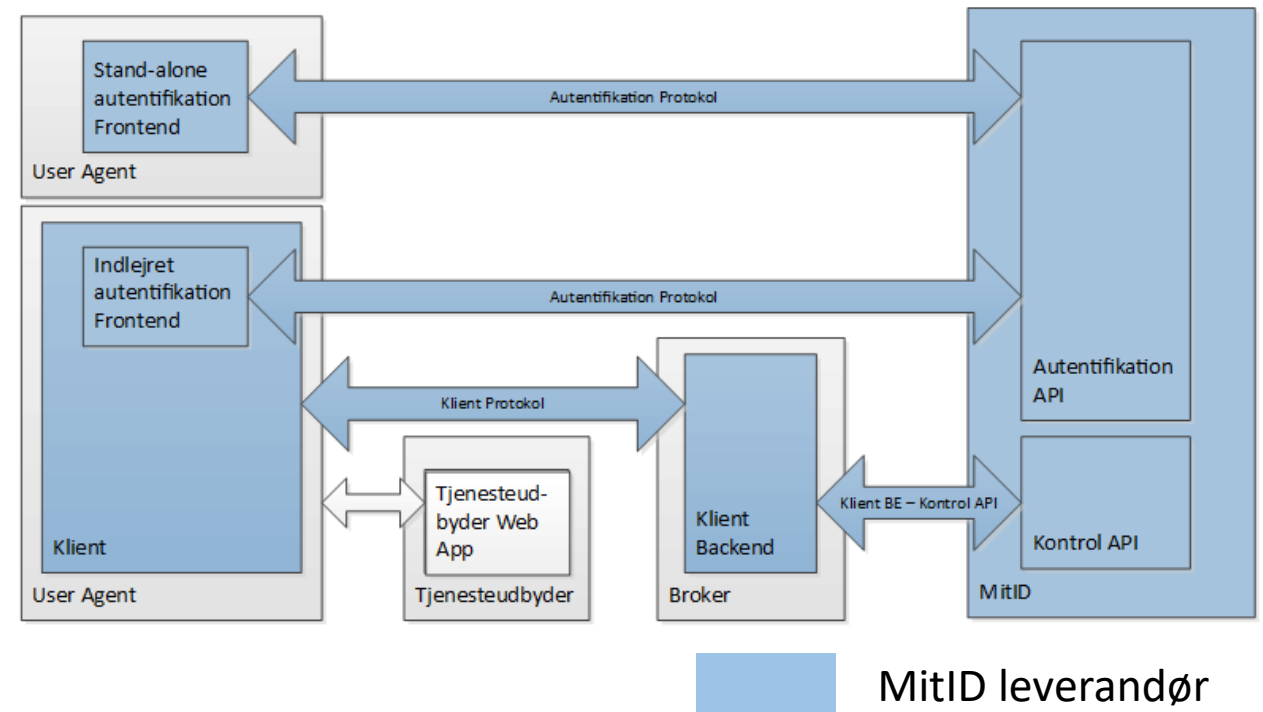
Stand-alone autentifikation Frontend

User Agent

Autentifikation Protokol

Indlejret autentifikation Frontend

Autentifikation Protokol

Klient Protokol

Klient

User Agent

Tjenesteudbyder Web App

Tjenesteudbyder

Klient Backend

Broker

Klient BE – Kontrol API

Autentifikation API

Kontrol API

MitID

MitID leverandør